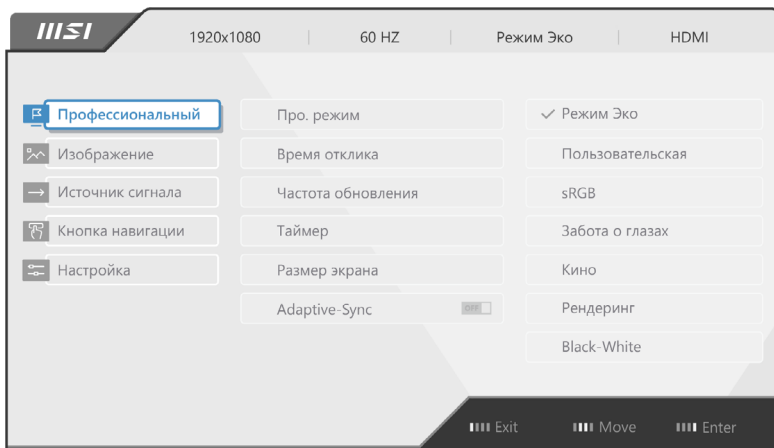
MSI 1920x1080 | 60 HZ | Режим Эко | HDMI

Профессиональный
Изображение
Источник сигнала
Кнопка навигации
Настройка

Про. режим
Время отклика
Частота обновления
Таймер
Размер экрана
Adaptive-Sync OFF

✓ Режим Эко
Пользовательская
sRGB
Забота о глазах
Кино
Рендеринг
Black-White

Exit Move Enter